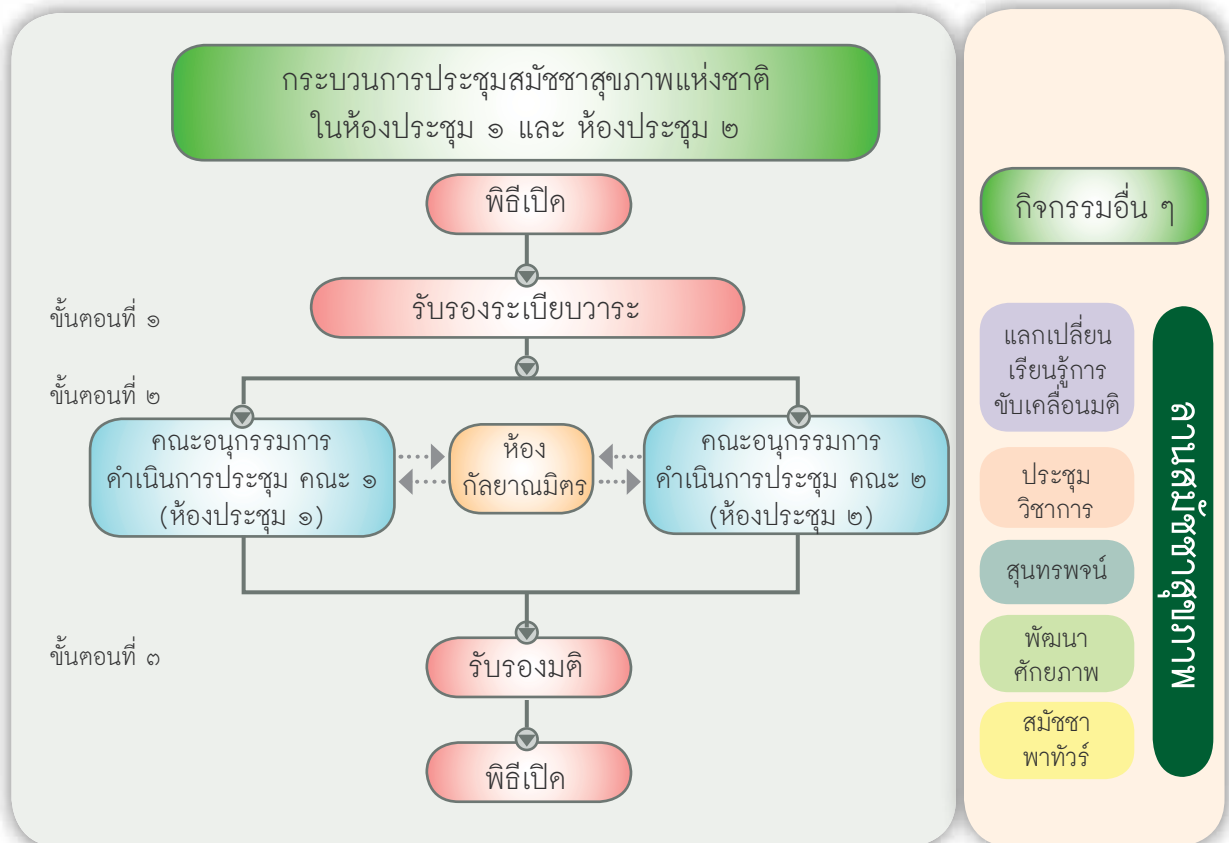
กระบวนการประชุมสมัชชาสุขภาพแห่งชาติ
ในห้องประชุม ๑ และ ห้องประชุม ๒

พิธีเปิด

ขั้นตอนที่ ๑

รับรองระเบียบวาระ

ขั้นตอนที่ ๒

คณะอนุกรรมการ
ดำเนินการประชุม คณะ ๑
(ห้องประชุม ๑)

ห้อง
กัลยาณมิตร

คณะอนุกรรมการ
ดำเนินการประชุม คณะ ๒
(ห้องประชุม ๒)

ขั้นตอนที่ ๓

รับรองมติ

พิธีเปิด

กิจกรรมอื่น ๆ

แลกเปลี่ยน
เรียนรู้การ
ขับเคลื่อนมติ

ประชุม
วิชาการ

สุนทรพจน์

พัฒนา
ศักยภาพ

สมัชชา
พาทัวร์

ตลาดนัดสุขภาพ